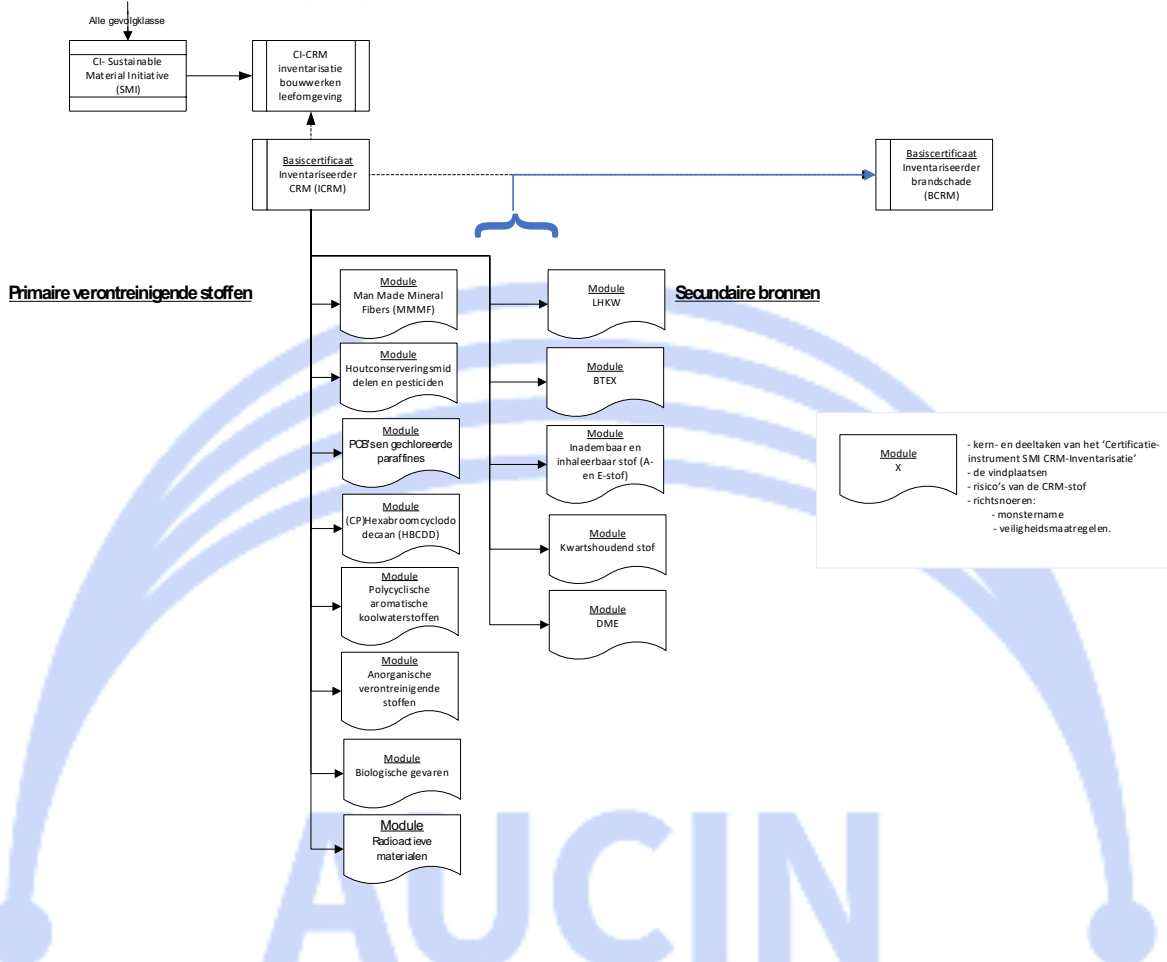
Alle gevolgklasse

CI- Sustainable Material Initiative (SMI)

CI-CRM inventarisatie bouwwerken leefomgeving

Basiscertificaat
Inventariseerder CRM (ICRM)

Basiscertificaat
Inventariseerder brandschade (BCRM)

Primaire verontreinigende stoffen

Secundaire bronnen

Module
Man Made Mineral Fibers (MMMF)

Module
Houtconserveringsmiddelen en pesticiden

Module
PCB'sen gechloreerde paraffines

Module
(CP)Hexabroomcyclodo decaan (HBCDD)

Module
Polycyclische aromatische koolwaterstoffen

Module
Anorganische verontreinigende stoffen

Module
Biologische gevaren

Module
Radioactieve materialen

Module
LHKW

Module
BTEX

Module
Inadembaar en inhaleerbaar stof (A- en E-stof)

Module
Kwartshoudend stof

Module
DME

Module
X

- kern- en deeltaken van het 'Certificatie-instrument SMI CRM-Inventarisatie'
- de vindplaatsen
- risico's van de CRM-stof
- richtsnoeren:
- monstername
- veiligheidsmaatregelen.

AUCIN